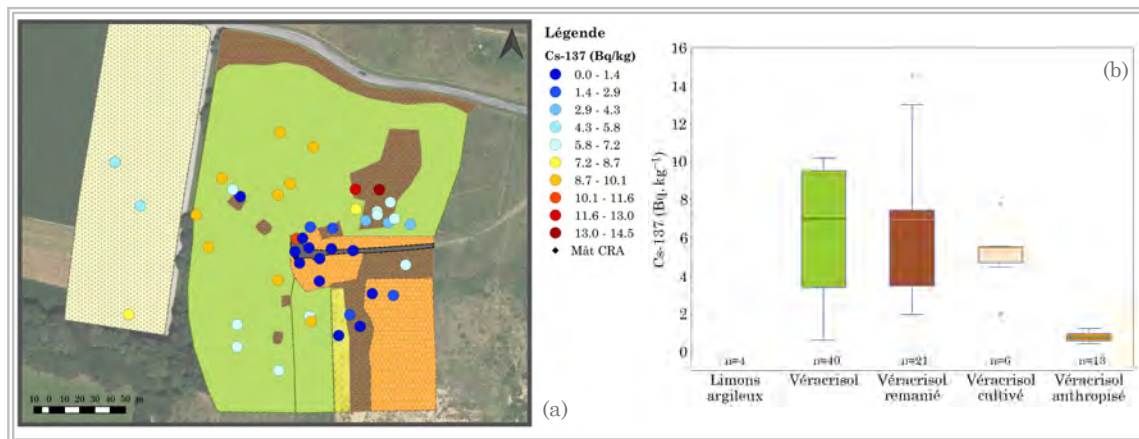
Légende

Cs-137 (Bq/kg)

0.0 - 1.4
1.4 - 2.9
2.9 - 4.3
4.3 - 5.8
5.8 - 7.2
7.2 - 8.7
8.7 - 10.1
10.1 - 11.6
11.6 - 13.0
13.0 - 14.5
Mât CRA

10 0 10 20 30 40 50 m

(a)

(b)

Cs-137 (Bq. kg$^{-1}$)

16
14
12
10
8
6
4
2
0

n=4
n=40
n=21
n=6
n=13

Limons argileux
Véracrisol
Véracrisol remanié
Véracrisol cultivé
Véracrisol anthropisé